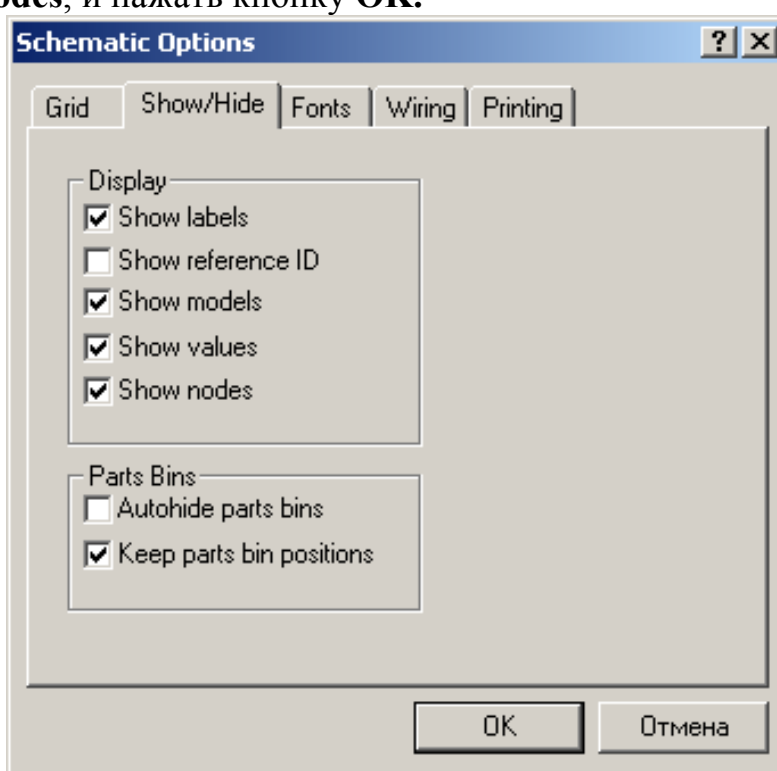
odes, и нажать кнопку OK.

Schematic Options

?

Grid | Show/Hide | Fonts | Wiring | Printing

Display
☑ Show labels
☐ Show reference ID
☑ Show models
☑ Show values
☑ Show nodes

Parts Bins
☐ Autohide parts bins
☑ Keep parts bin positions

OK | Отмена